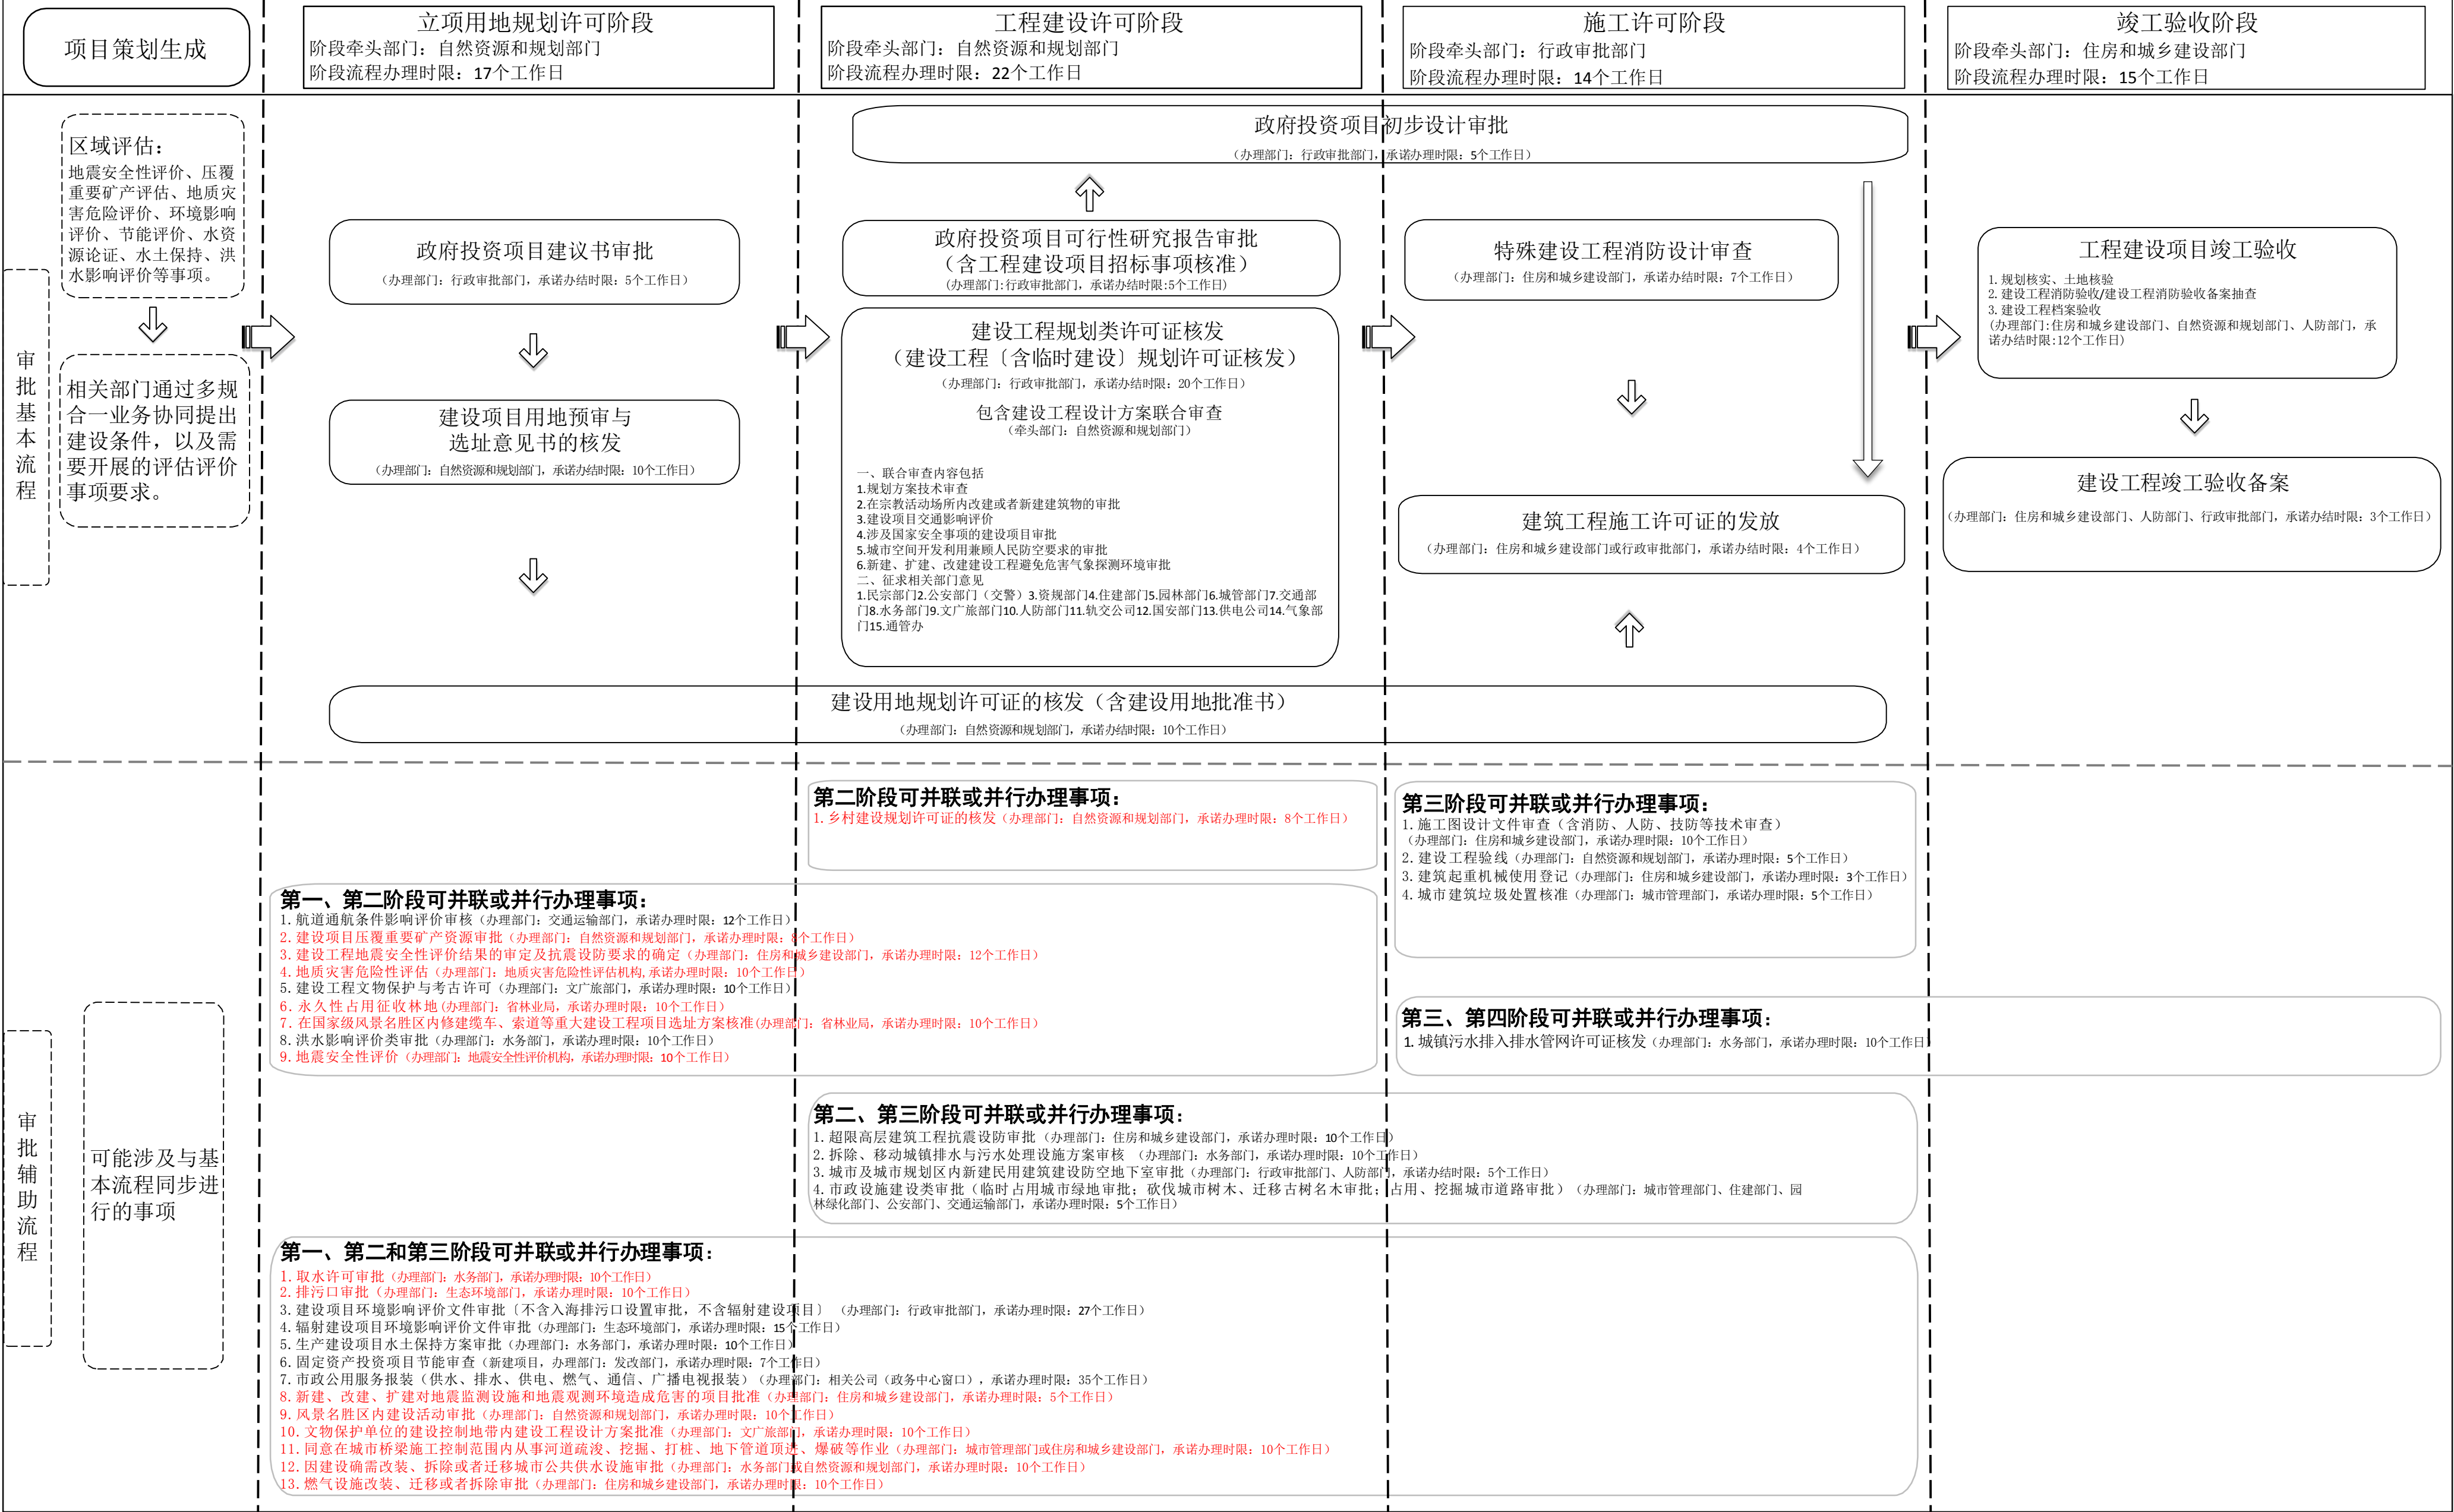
项目策划生成

立项用地规划许可阶段
阶段牵头部门：自然资源和规划部门
阶段流程办理时限：17个工作日

工程建设许可阶段
阶段牵头部门：自然资源和规划部门
阶段流程办理时限：22个工作日

施工许可阶段
阶段牵头部门：行政审批部门
阶段流程办理时限：14个工作日

竣工验收阶段
阶段牵头部门：住房和城乡建设部门
阶段流程办理时限：15个工作日

审批基本流程

区域评估：
地震安全性评价、压覆重要矿产评估、地质灾害危险评价、环境影响评价、节能评价、水资源论证、水土保持、洪水影响评价等事项。

相关部门通过多规合一业务协同提出建设条件，以及需要开展的评估评价事项要求。

政府投资项目建议书审批
（办理部门：行政审批部门，承诺办结时限：5个工作日）

建设项目用地预审与选址意见书的核发
（办理部门：自然资源和规划部门，承诺办结时限：10个工作日）

政府投资项目初步设计审批
（办理部门：行政审批部门，承诺办理时限：5个工作日）

政府投资项目可行性研究报告审批
（含工程建设项目招标事项核准）
（办理部门:行政审批部门，承诺办结时限:5个工作日）

建设工程规划类许可证核发
（建设工程〔含临时建设〕规划许可证核发）
（办理部门：行政审批部门，承诺办结时限：20个工作日）
包含建设工程设计方案联合审查
（牵头部门：自然资源和规划部门）

一、联合审查内容包括
1.规划方案技术审查
2.在宗教活动场所内改建或者新建建筑物的审批
3.建设项目交通影响评价
4.涉及国家安全事项的建设项目审批
5.城市空间开发利用兼顾人民防空要求的审批
6.新建、扩建、改建建设工程避免危害气象探测环境审批
二、征求相关部门意见
1.民宗部门2.公安部门（交警）3.资规部门4.住建部门5.园林部门6.城管部门7.交通部门8.水务部门9.文广旅部门10.人防部门11.轨交公司12.国安部门13.供电公司14.气象部门15.通管办

特殊建设工程消防设计审查
（办理部门：住房和城乡建设部门，承诺办结时限：7个工作日）

建筑工程施工许可证的发放
（办理部门：住房和城乡建设部门或行政审批部门，承诺办结时限：4个工作日）

工程建设项目竣工验收
1. 规划核实、土地核验
2. 建设工程消防验收/建设工程消防验收备案抽查
3. 建设工程档案验收
（办理部门:住房和城乡建设部门、自然资源和规划部门、人防部门，承诺办结时限:12个工作日）

建设工程竣工验收备案
（办理部门：住房和城乡建设部门、人防部门、行政审批部门，承诺办结时限：3个工作日）

建设用地规划许可证的核发（含建设用地批准书）
（办理部门：自然资源和规划部门，承诺办结时限：10个工作日）

审批辅助流程

可能涉及与基本流程同步进行的事项

第二阶段可并联或并行办理事项：
1. 乡村建设规划许可证的核发（办理部门：自然资源和规划部门，承诺办理时限：8个工作日）

第三阶段可并联或并行办理事项：
1. 施工图设计文件审查（含消防、人防、技防等技术审查）（办理部门：住房和城乡建设部门，承诺办理时限：10个工作日）
2. 建设工程验线（办理部门：自然资源和规划部门，承诺办理时限：5个工作日）
3. 建筑起重机械使用登记（办理部门：住房和城乡建设部门，承诺办理时限：3个工作日）
4. 城市建筑垃圾处置核准（办理部门：城市管理部门，承诺办理时限：5个工作日）

第一、第二阶段可并联或并行办理事项：
1. 航道通航条件影响评价审核（办理部门：交通运输部门，承诺办理时限：12个工作日）
2. 建设项目压覆重要矿产资源审批（办理部门：自然资源和规划部门，承诺办理时限：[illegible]个工作日）
3. 建设工程地震安全性评价结果的审定及抗震设防要求的确定（办理部门：住房和城乡建设部门，承诺办理时限：12个工作日）
4. 地质灾害危险性评估（办理部门：地质灾害危险性评估机构，承诺办理时限：10个工作日）
5. 建设工程文物保护与考古许可（办理部门：文广旅部门，承诺办理时限：10个工作日）
6. 永久性占用征收林地（办理部门：省林业局，承诺办理时限：10个工作日）
7. 在国家级风景名胜区内修建缆车、索道等重大建设工程项目选址方案核准（办理部门：省林业局，承诺办理时限：10个工作日）
8. 洪水影响评价类审批（办理部门：水务部门，承诺办理时限：10个工作日）
9. 地震安全性评价（办理部门：地震安全性评价机构，承诺办理时限：10个工作日）

第三、第四阶段可并联或并行办理事项：
1. 城镇污水排入排水管网许可证核发（办理部门：水务部门，承诺办理时限：10个工作日）

第二、第三阶段可并联或并行办理事项：
1. 超限高层建筑工程抗震设防审批（办理部门：住房和城乡建设部门，承诺办理时限：10个工作日）
2. 拆除、移动城镇排水与污水处理设施方案审核（办理部门：水务部门，承诺办理时限：10个工作日）
3. 城市及城市规划区内新建民用建筑建设防空地下室审批（办理部门：行政审批部门、人防部门，承诺办结时限：5个工作日）
4. 市政设施建设类审批（临时占用城市绿地审批；砍伐城市树木、迁移古树名木审批；占用、挖掘城市道路审批）（办理部门：城市管理部门、住建部门、园林绿化部门、公安部门、交通运输部门，承诺办理时限：5个工作日）

第一、第二和第三阶段可并联或并行办理事项：
1. 取水许可审批（办理部门：水务部门，承诺办理时限：10个工作日）
2. 排污口审批（办理部门：生态环境部门，承诺办理时限：10个工作日）
3. 建设项目环境影响评价文件审批〔不含入海排污口设置审批，不含辐射建设项目〕（办理部门：行政审批部门，承诺办理时限：27个工作日）
4. 辐射建设项目环境影响评价文件审批（办理部门：生态环境部门，承诺办理时限：15个工作日）
5. 生产建设项目水土保持方案审批（办理部门：水务部门，承诺办理时限：10个工作日）
6. 固定资产投资项目节能审查（新建项目，办理部门：发改部门，承诺办理时限：7个工作日）
7. 市政公用服务报装（供水、排水、供电、燃气、通信、广播电视报装）（办理部门：相关公司（政务中心窗口），承诺办理时限：35个工作日）
8. 新建、改建、扩建对地震监测设施和地震观测环境造成危害的项目批准（办理部门：住房和城乡建设部门，承诺办理时限：5个工作日）
9. 风景名胜区内建设活动审批（办理部门：自然资源和规划部门，承诺办理时限：10个工作日）
10. 文物保护单位的建设控制地带内建设工程设计方案批准（办理部门：文广旅部门，承诺办理时限：10个工作日）
11. 同意在城市桥梁施工控制范围内从事河道疏浚、挖掘、打桩、地下管道顶进、爆破等作业（办理部门：城市管理部门或住房和城乡建设部门，承诺办理时限：10个工作日）
12. 因建设确需改装、拆除或者迁移城市公共供水设施审批（办理部门：水务部门或自然资源和规划部门，承诺办理时限：10个工作日）
13. 燃气设施改装、迁移或者拆除审批（办理部门：住房和城乡建设部门，承诺办理时限：10个工作日）